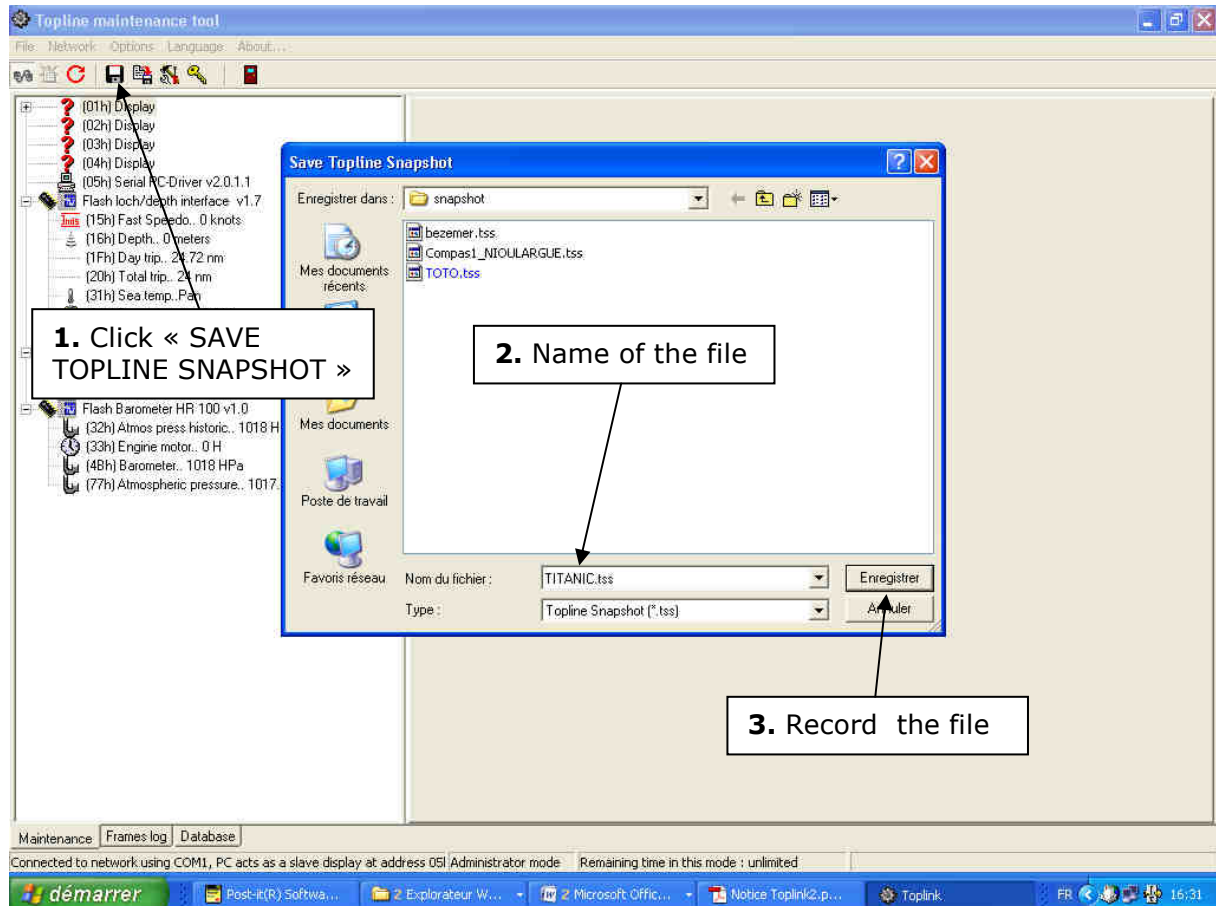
Topline maintenance tool

File Network Options Language About...

(01h) Display
(02h) Display
(03h) Display
(04h) Display
(05h) Serial PC-Driver v2.0.1.1
Flash loch/depth interface v1.7
(15h) Fast Speedo.. 0 knots
(16h) Depth.. 0 meters
(1Fh) Day trip.. 24.72 nm
(20h) Total trip.. 24 nm
(31h) Sea temp..Pan

1. Click « SAVE TOPLINE SNAPSHOT »

Flash Barometer HR 100 v1.0
(32h) Atmos press historic.. 1018 H
(33h) Engine motor.. 0 H
(4Bh) Barometer.. 1018 HPa
(77h) Atmospheric pressure.. 1017.

Save Topline Snapshot

Enregistrer dans : snapshot

Mes documents récents

Mes documents

Poste de travail

Favoris réseau

bezemer.tss
Compas1_NIOULARGUE.tss
TOTO.tss

2. Name of the file

Nom du fichier : TITANIC.tss
Type : Topline Snapshot (*.tss)

Enregistrer
Annuler

3. Record the file

Maintenance Frames log Database

Connected to network using COM1, PC acts as a slave display at address 05| Administrator mode Remaining time in this mode : unlimited

démarrer Post-it(R) Softwa... 2 Explorateur W... 2 Microsoft Offic... Notice Toplink2.p... Toplink FR 16:31